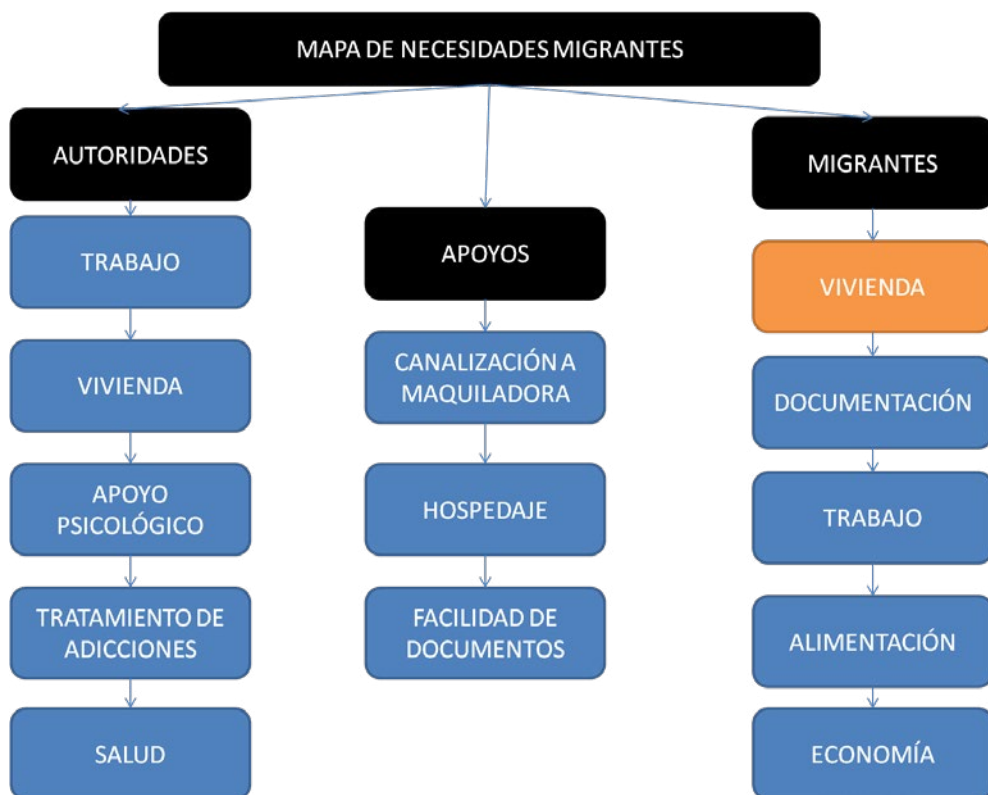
MAPA DE NECESIDADES MIGRANTES

AUTORIDADES

TRABAJO

VIVIENDA

APOYO PSICOLÓGICO

TRATAMIENTO DE ADICCIONES

SALUD

APOYOS

CANALIZACIÓN A MAQUILADORA

HOSPEDAJE

FACILIDAD DE DOCUMENTOS

MIGRANTES

VIVIENDA

DOCUMENTACIÓN

TRABAJO

ALIMENTACIÓN

ECONOMÍA